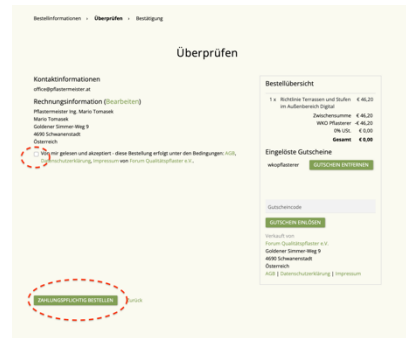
Bestellinformationen › Überprüfen › Bestätigung

Überprüfen

Kontaktinformationen
office@pflastermeister.at

Rechnungsinformation (Bearbeiten)
Pflastermeister Ing. Mario Tomasek
Mario Tomasek
Goldener Simmer-Weg 9
4690 Schwanenstadt
Österreich

Wir haben gelesen und akzeptiert - diese Bestellung erfolgt unter den Bedingungen: AGB, Datenschutzerklärung, Impressum von Forum Qualitätspflaster e.V..

ZAHLUNGSPFLICHTIG BESTELLEN zurück

Bestellübersicht

| 1 x | Richtlinie Terrassen und Stufen im Außenbereich Digital | € 46,20 |
|---|---|---|
| | Zwischensumme | € 46,20 |
| | WKO Pflasterer | - € 46,20 |
| | 0% USt. | € 0,00 |
| | Gesamt | € 0,00 |

Eingelöste Gutscheine
wkopflasterer GUTSCHEIN ENTFERNEN

Gutscheincode

GUTSCHEIN EINLÖSEN

Verkauft von:
Forum Qualitätspflaster e.V.
Goldener Simmer-Weg 9
4690 Schwanenstadt
Österreich
AGB | Datenschutzerklärung | Impressum